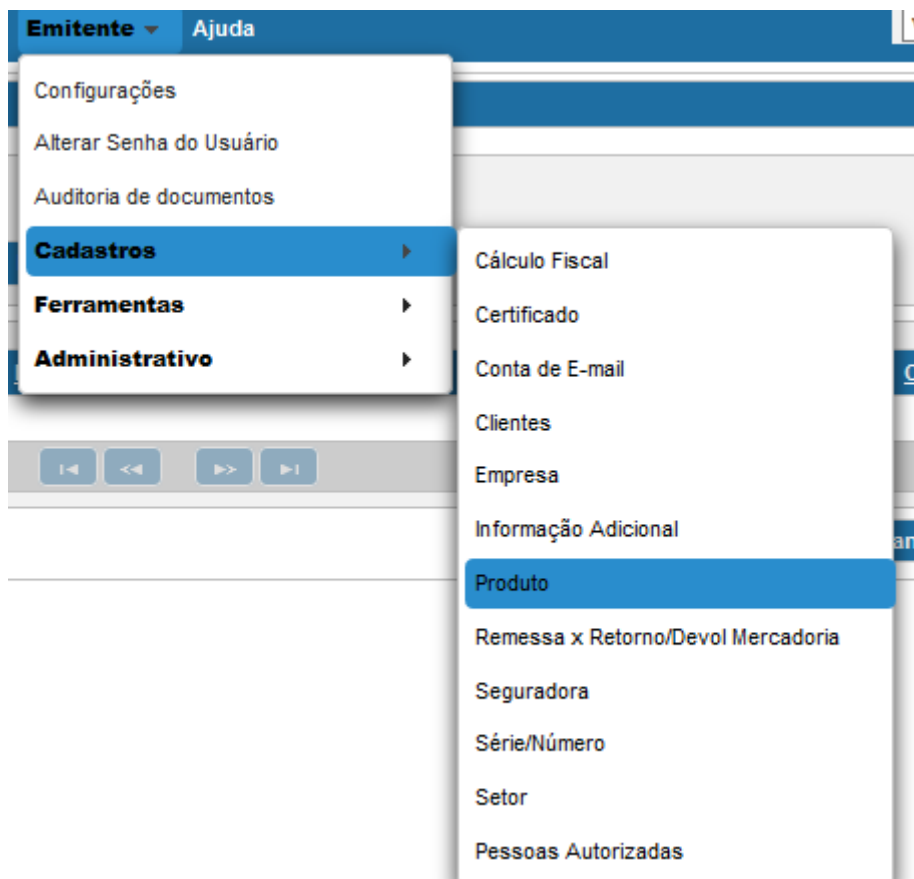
Emitente Ajuda

Configurações
Alterar Senha do Usuário
Auditoria de documentos
Cadastros
Ferramentas
Administrativo

Cálculo Fiscal
Certificado
Conta de E-mail
Clientes
Empresa
Informação Adicional
Produto
Remessa x Retorno/Devol Mercadoria
Seguradora
Série/Número
Setor
Pessoas Autorizadas